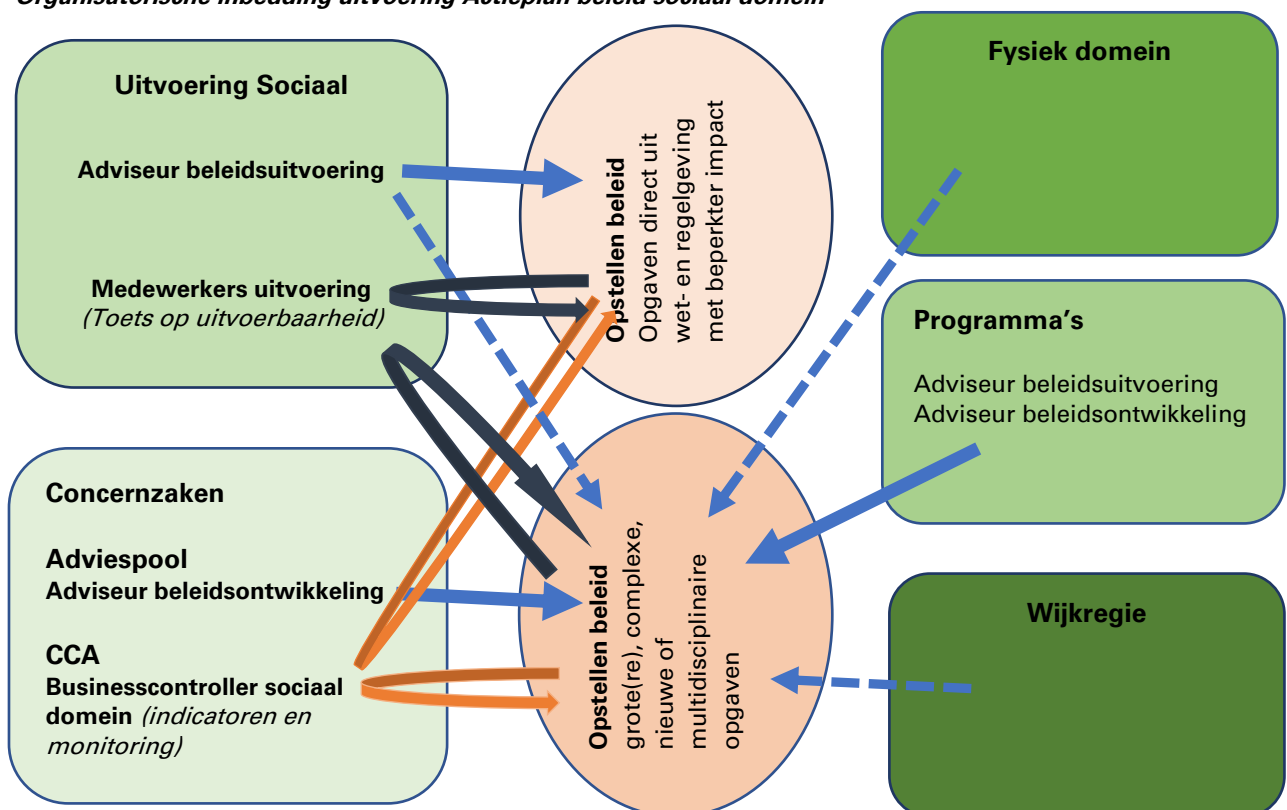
Organisatorische inbedding uitvoering Actieplan beleid sociaal domein

Uitvoering Sociaal

Adviseur beleidsuitvoering

Medewerkers uitvoering
(Toets op uitvoerbaarheid)

Opstellen beleid Opgaven direct uit wet- en regelgeving met beperkter impact

Fysiek domein

Programma's

Adviseur beleidsuitvoering
Adviseur beleidsontwikkeling

Concernzaken

Adviespool
Adviseur beleidsontwikkeling

CCA
Businesscontroller sociaal domein (indicatoren en monitoring)

Opstellen beleid grote(re), complexe, nieuwe of multidisciplinaire opgaven

Wijkregie